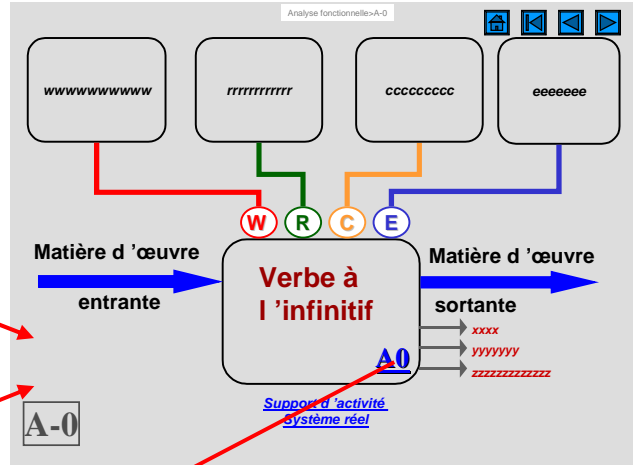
Analyse fonctionnelle>A-0

wwwwwwwwww

rrrrrrrrrrr

ccccccccc

eeeeeee

W R C E

Matière d 'œuvre

entrante

Verbe à l 'infinitif

Matière d 'œuvre

sortante

xxxx

yyyyyyy

zzzzzzzzzzzzz

A0

Support d 'activité
Système réel

A-0